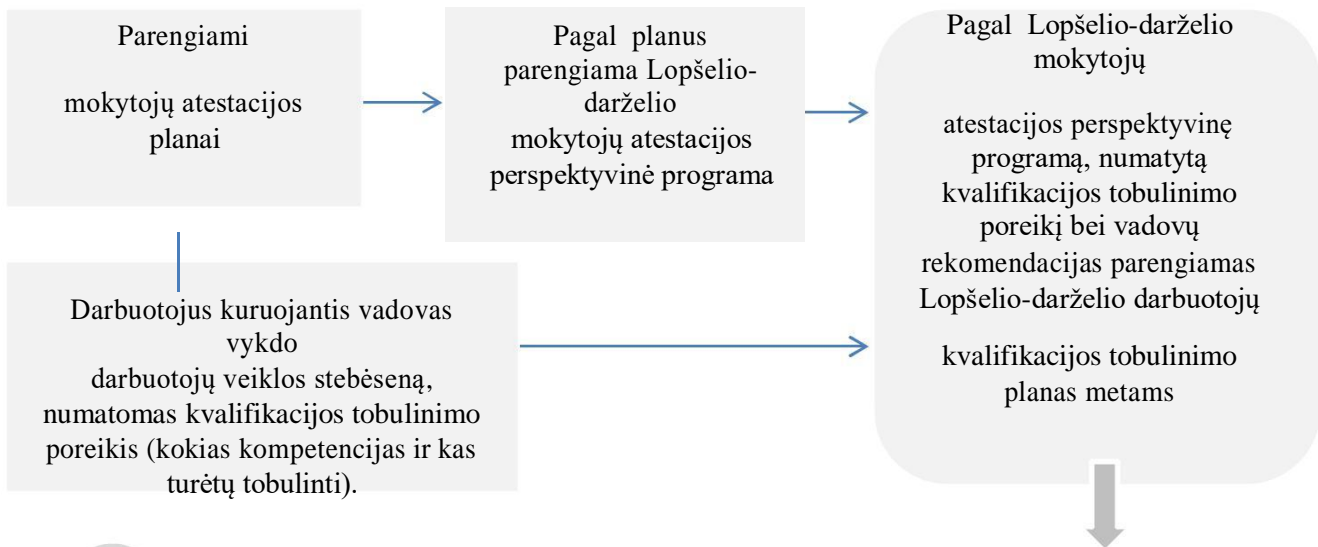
Parengiami

mokytojų atestacijos planai

Pagal planus parengiama Lopšelio-darželio mokytojų atestacijos perspektyvinė programa

Pagal Lopšelio-darželio mokytojų

atestacijos perspektyvinę programą, numatytą kvalifikacijos tobulinimo poreikį bei vadovų rekomendacijas parengiamas Lopšelio-darželio darbuotojų

kvalifikacijos tobulinimo planas metams

Darbuotojus kuruojantis vadovas vykdo darbuotojų veiklos stebėseną, numatomas kvalifikacijos tobulinimo poreikis (kokias kompetencijas ir kas turėtų tobulinti).